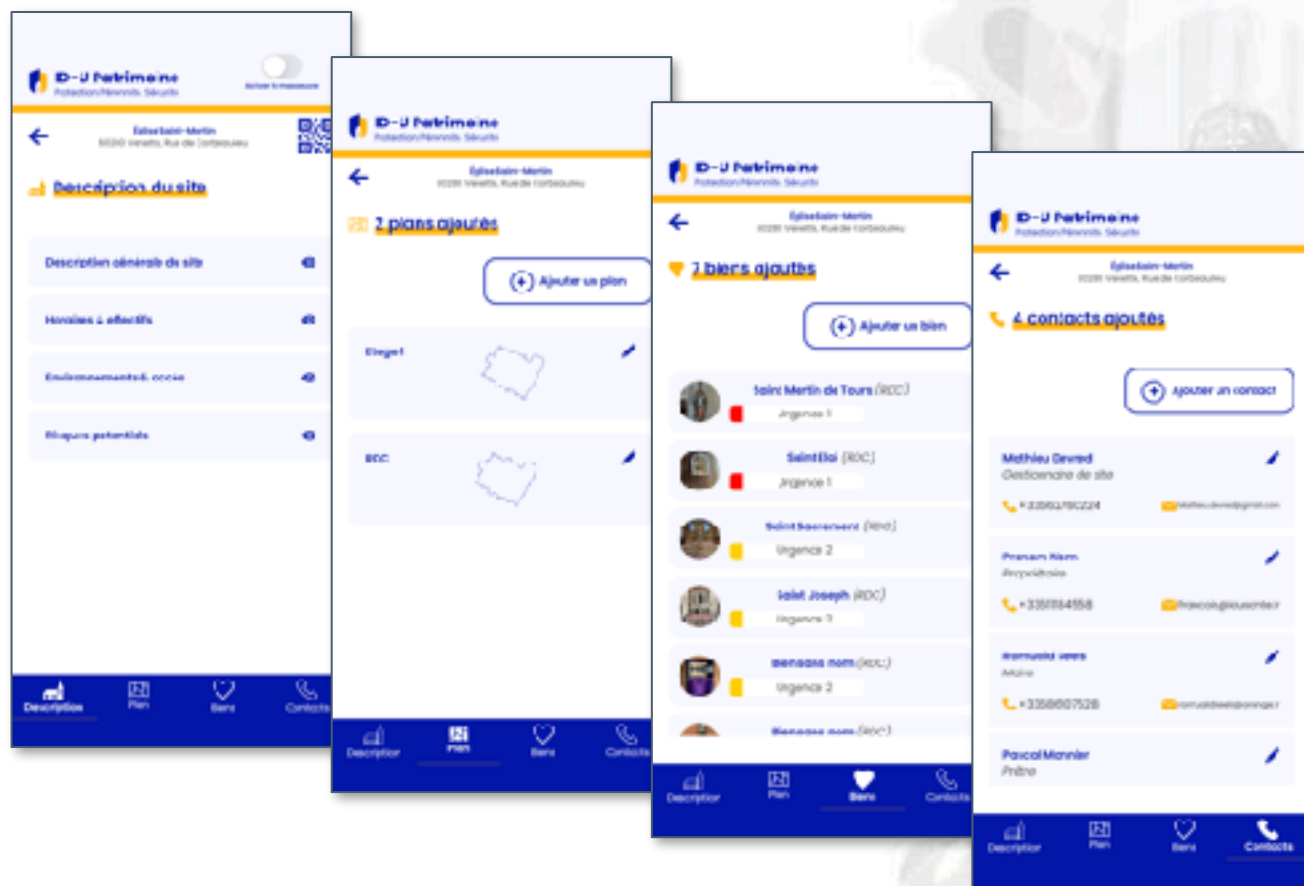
ID-U Patrimoine
Protection Pérennité Sécurité
Activer le mode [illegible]

Église Saint-Martin
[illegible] Venette, Rue de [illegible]

Description du site

Description générale du site

Horaires & effectifs

Environnement & accès

Risques potentiels

Description
Plan
Biens
Contacts

ID-U Patrimoine
Protection Pérennité Sécurité

Église Saint-Martin
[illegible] Venette, Rue de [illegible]

2 plans ajoutés

Ajouter un plan

Etage 1

RDC

Description
Plan
Biens
Contacts

ID-U Patrimoine
Protection Pérennité Sécurité

Église Saint-Martin
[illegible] Venette, Rue de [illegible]

7 biens ajoutés

Ajouter un bien

Saint Martin de Tours (RDC)
Urgence 1

Saint Eloi (RDC)
Urgence 1

Saint Sacrement (RDC)
Urgence 2

Saint Joseph (RDC)
Urgence 2

Bienasse nom (RDC)
Urgence 2

Bienasse nom (RDC)

Description
Plan
Biens
Contacts

ID-U Patrimoine
Protection Pérennité Sécurité

Église Saint-Martin
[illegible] Venette, Rue de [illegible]

4 contacts ajoutés

Ajouter un contact

Mathieu Devred
Gestionnaire de site
+33662760224
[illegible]

Prenom Nom
Propriétaire
+33611184558
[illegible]

Romuald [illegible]
Maire
+33588607528
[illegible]

Pascal Mannier
Prêtre

Description
Plan
Biens
Contacts